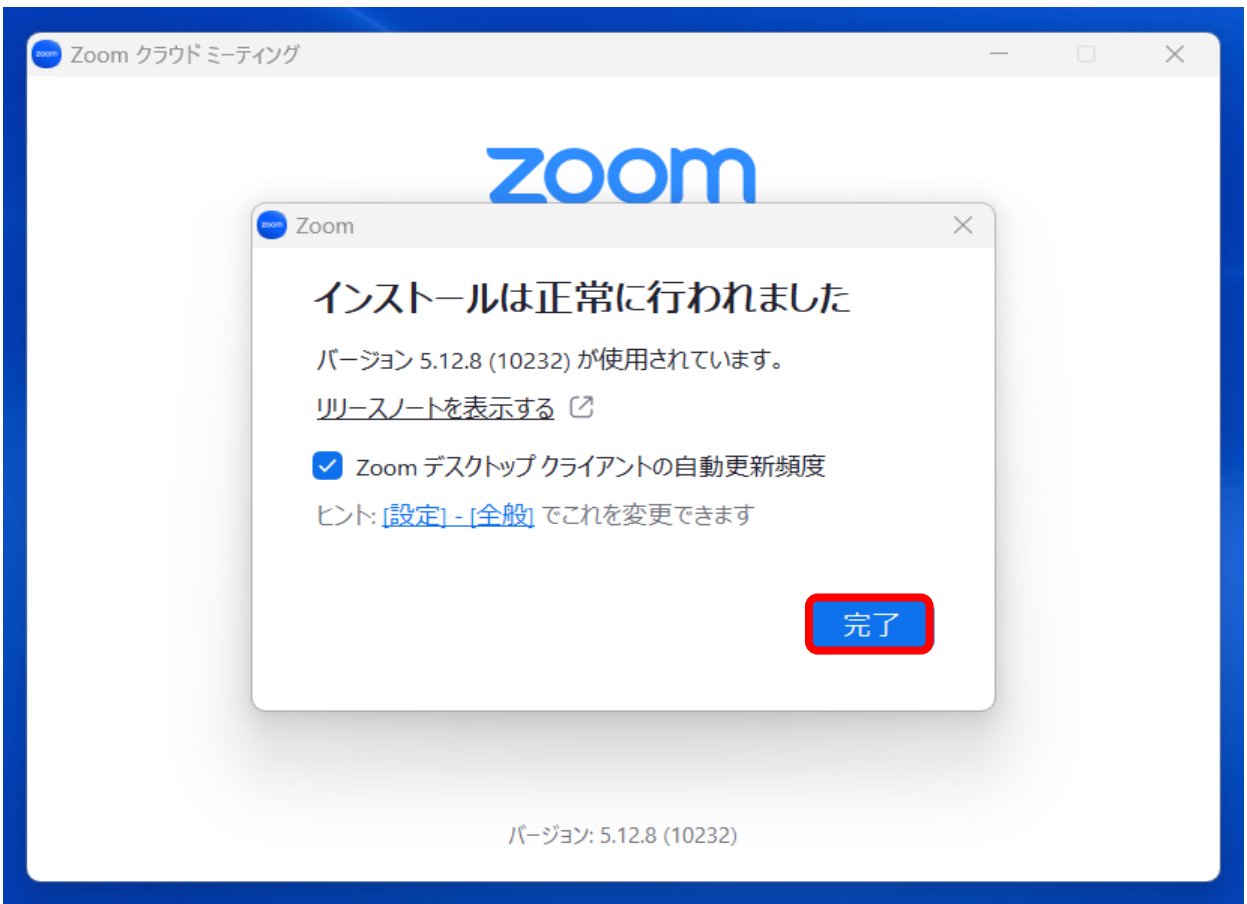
zoom Zoom クラウド ミーティング

zoom

zoom Zoom

インストールは正常に行われました

バージョン 5.12.8 (10232) が使用されています。

リリースノートを表示する

Zoom デスクトップ クライアントの自動更新頻度

ヒント: [設定] - [全般] でこれを変更できます

完了

バージョン: 5.12.8 (10232)